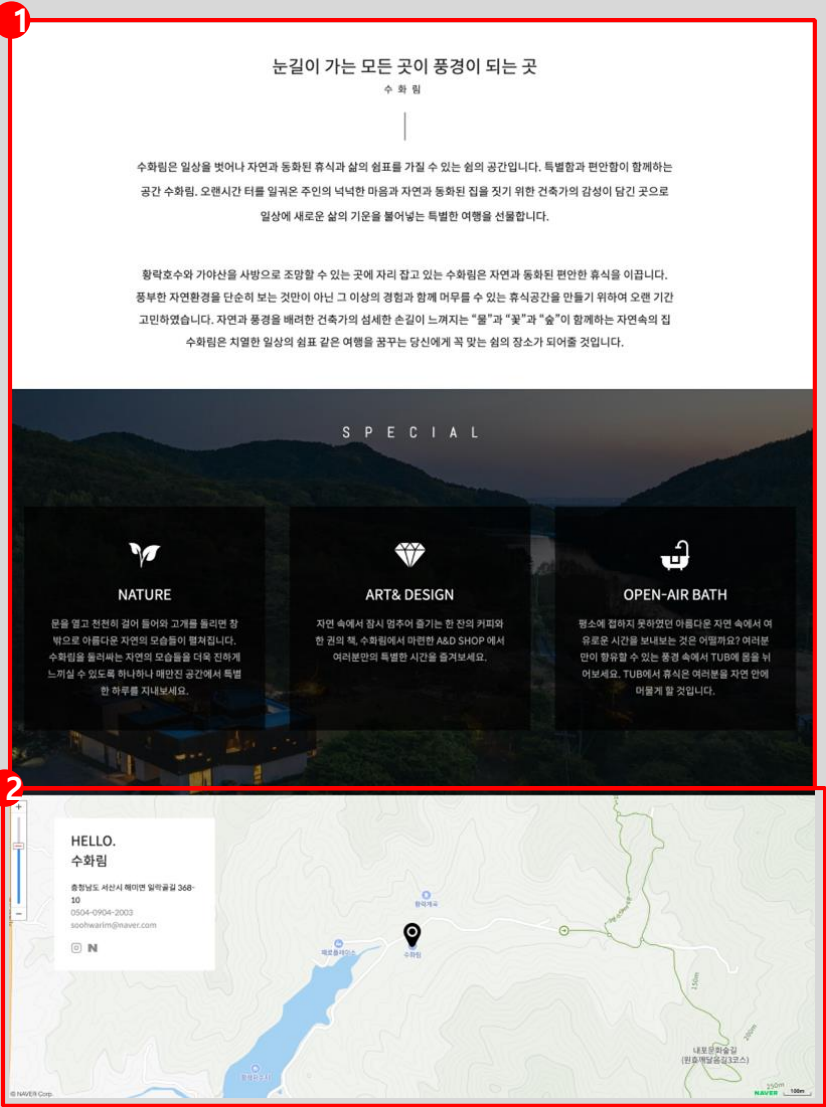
1

눈길이 가는 모든 곳이 풍경이 되는 곳

수 화 림

수화림은 일상을 벗어나 자연과 동화된 휴식과 삶의 쉼표를 가질 수 있는 쉼의 공간입니다. 특별함과 편안함이 함께하는 공간 수화림. 오랜시간 터를 일궈온 주인의 넉넉한 마음과 자연과 동화된 집을 짓기 위한 건축가의 감성이 담긴 곳으로 일상에 새로운 삶의 기운을 불어넣는 특별한 여행을 선물합니다.

황락호수와 가야산을 사방으로 조망할 수 있는 곳에 자리 잡고 있는 수화림은 자연과 동화된 편안한 휴식을 이끕니다. 풍부한 자연환경을 단순히 보는 것만이 아닌 그 이상의 경험과 함께 머무를 수 있는 휴식공간을 만들기 위하여 오랜 기간 고민하였습니다. 자연과 풍경을 배려한 건축가의 섬세한 손길이 느껴지는 "물"과 "꽃"과 "숲"이 함께하는 자연속의 집 수화림은 치열한 일상의 쉼표 같은 여행을 꿈꾸는 당신에게 꼭 맞는 쉼의 장소가 되어줄 것입니다.

S P E C I A L

NATURE

문을 열고 천천히 걸어 들어와 고개를 돌리면 창 밖으로 아름다운 자연의 모습들이 펼쳐집니다. 수화림을 둘러싸는 자연의 모습들을 더욱 진하게 느끼실 수 있도록 하나하나 매만진 공간에서 특별한 하루를 지내보세요.

ART& DESIGN

자연 속에서 잠시 멈추어 즐기는 한 잔의 커피와 한 권의 책, 수화림에서 마련한 A&D SHOP 에서 여러분만의 특별한 시간을 즐겨보세요.

OPEN-AIR BATH

평소에 접하지 못하였던 아름다운 자연 속에서 여유로운 시간을 보내보는 것은 어떨까요? 여러분만이 향유할 수 있는 풍경 속에서 TUB에 몸을 뉘어보세요. TUB에서 휴식은 여러분을 자연 안에 머물게 할 것입니다.

2

HELLO.
수화림

충청남도 서산시 해미면 일락골길 368-10
0504-0904-2003
soohwarim@naver.com

N

황락계곡
해오름레이크
수화림
내포문화숲길 (원효깨달음길3코스)
150m
© NAVER Corp.
NAVER
100m